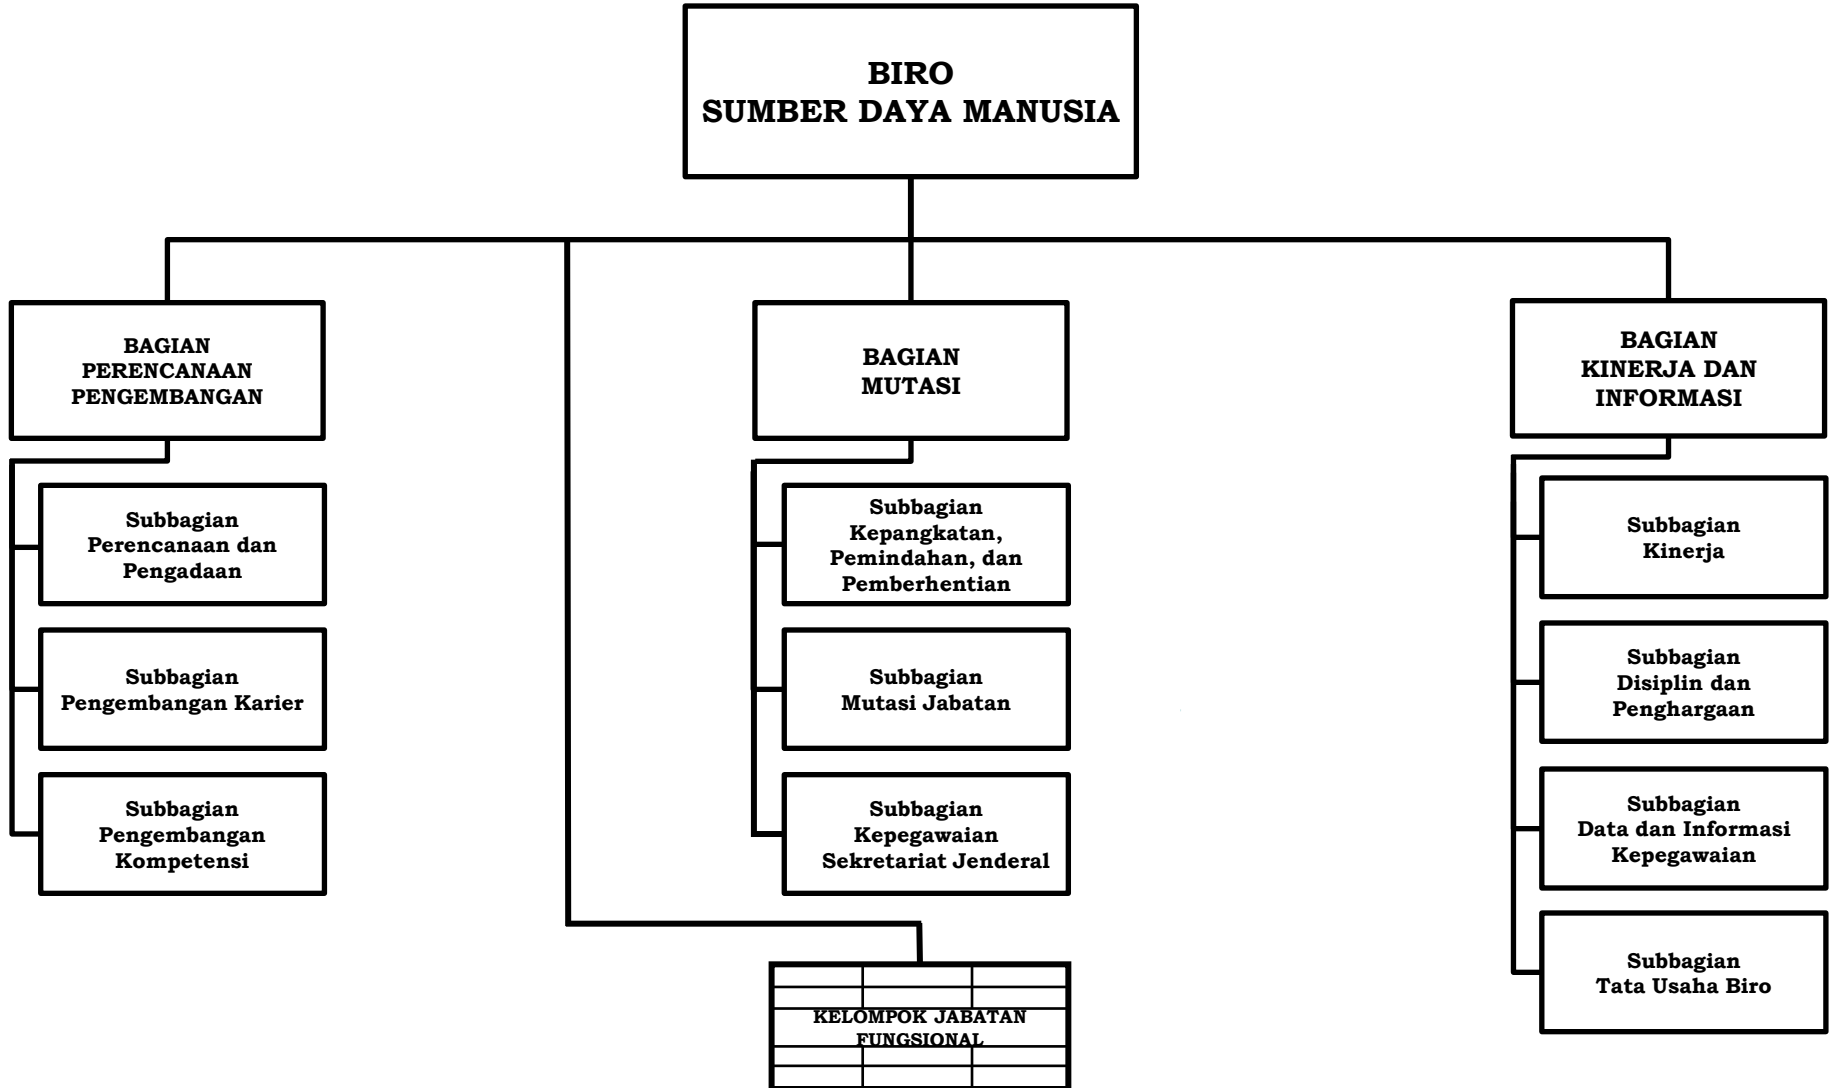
BIRO
SUMBER DAYA MANUSIA

BAGIAN
PERENCANAAN
PENGEMBANGAN

Subbagian
Perencanaan dan
Pengadaan

Subbagian
Pengembangan Karier

Subbagian
Pengembangan
Kompetensi

BAGIAN
MUTASI

Subbagian
Kepangkatan,
Pemindahan, dan
Pemberhentian

Subbagian
Mutasi Jabatan

Subbagian
Kepegawaian
Sekretariat Jenderal

KELOMPOK JABATAN
FUNGSIONAL

BAGIAN
KINERJA DAN
INFORMASI

Subbagian
Kinerja

Subbagian
Disiplin dan
Penghargaan

Subbagian
Data dan Informasi
Kepegawaian

Subbagian
Tata Usaha Biro